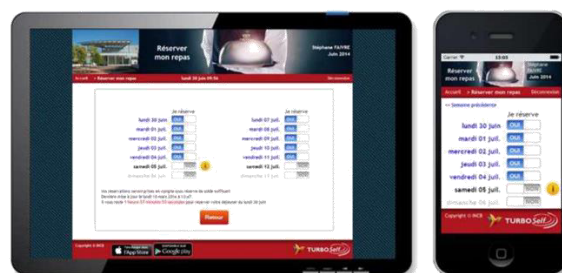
Réserver mon repas

Stéphane FAIVRE
Juin 2014

Accueil > Réserver mon repas
lundi 30 juillet 06 juillet
Déconnexion

Je réserve

lundi 30 juil. OUI
mardi 01 juil. OUI
mercredi 02 juil. OUI
jeudi 03 juil. OUI
vendredi 04 juil. OUI
samedi 05 juil. NON
dimanche 06 juil. NON

Je réserve

lundi 07 juil. OUI
mardi 08 juil. OUI
mercredi 09 juil. OUI
jeudi 10 juil. OUI
vendredi 11 juil. OUI
samedi 12 juil. NON
dimanche 13 juil. NON

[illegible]

Retour

Copyright © INCB

App Store
Google play

TURBO Self

Carrier 13:05

Réserver mon repas

Stéphane FAIVRE
Juin 2014

Accueil > Réserver mon repas
Déconnexion

<< Semaine précédente

Je réserve

lundi 30 juil. OUI
mardi 01 juil. OUI
mercredi 02 juil. OUI
jeudi 03 juil. OUI
vendredi 04 juil. OUI
samedi 05 juil. NON
dimanche 06 juil. NON

Copyright © INCB

TURBO Self